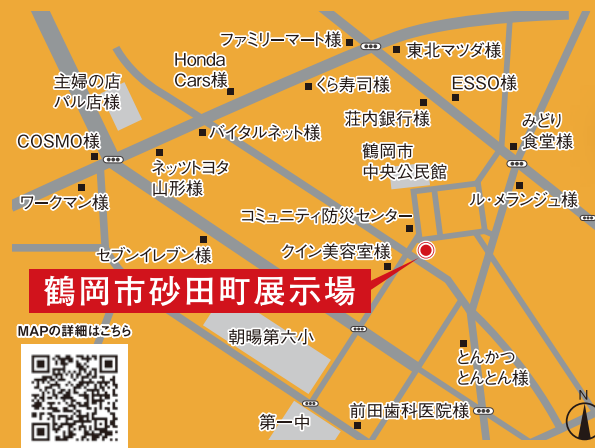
ファミリーマート様
東北マツダ様
Honda Cars様
くら寿司様
ESSO様
主婦の店 パル店様
荘内銀行様
みどり 食堂様
COSMO様
バイタルネット様
鶴岡市 中央公民館
ネッツトヨタ 山形様
ル・メランジュ様
ワークマン様
コミュニティ防災センター
セブンイレブン様
クイン美容室様
鶴岡市砂田町展示場
MAPの詳細はこちら
朝暘第六小
とんかつ とんとん様
前田歯科医院様
第一中
N